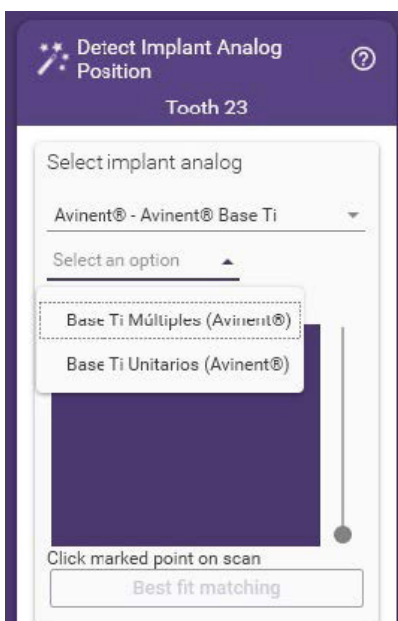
Detect Implant Analog Position

?

Tooth 23

Select implant analog

Avinent® - Avinent® Base Ti

Select an option

Base Ti Múltiples (Avinent®)

Base Ti Unitarios (Avinent®)

Click marked point on scan

Best fit matching